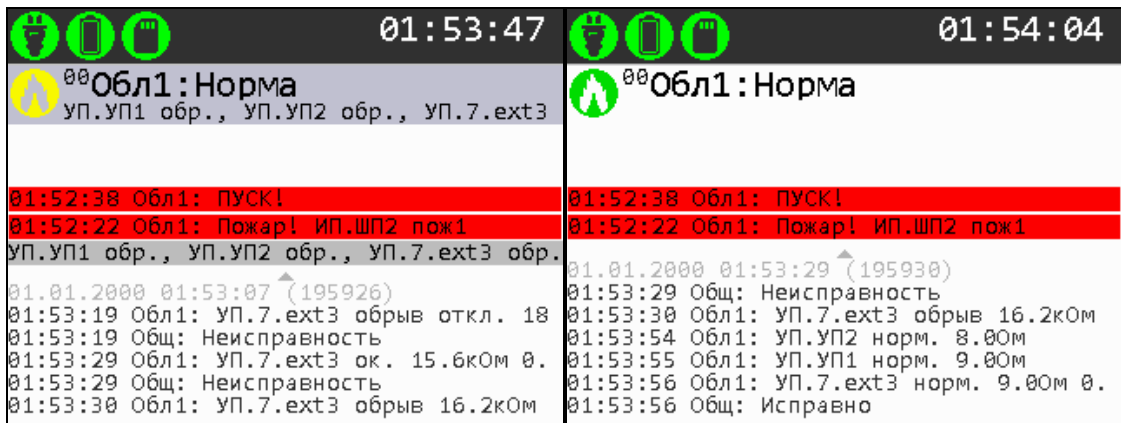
01:53:47

⁰⁰Обл1:Норма
УП.УП1 обр., УП.УП2 обр., УП.7.ext3

01:52:38 Обл1: ПУСК!
01:52:22 Обл1: Пожар! ИП.ШП2 пож1
УП.УП1 обр., УП.УП2 обр., УП.7.ext3 обр.

01.01.2000 01:53:07 (195926)
01:53:19 Обл1: УП.7.ext3 обрыв откл. 18
01:53:19 Общ: Неисправность
01:53:29 Обл1: УП.7.ext3 ок. 15.6кОм 0.
01:53:29 Общ: Неисправность
01:53:30 Обл1: УП.7.ext3 обрыв 16.2кОм

01:54:04

⁰⁰Обл1:Норма

01:52:38 Обл1: ПУСК!
01:52:22 Обл1: Пожар! ИП.ШП2 пож1

01.01.2000 01:53:29 (195930)
01:53:29 Общ: Неисправность
01:53:30 Обл1: УП.7.ext3 обрыв 16.2кОм
01:53:54 Обл1: УП.УП2 норм. 8.0Ом
01:53:55 Обл1: УП.УП1 норм. 9.0Ом
01:53:56 Обл1: УП.7.ext3 норм. 9.0Ом 0.
01:53:56 Общ: Исправно